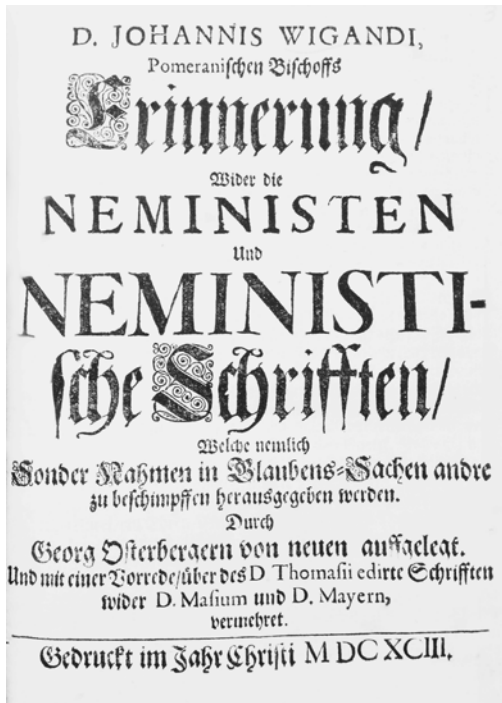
D. JOHANNIS WIGANDI, Pomeranischen Bischoffs Erinnerung/ Wider die NEMINISTEN Und NEMINISTIsche Schrifften/ Welche nemlich Sonder Nahmen in Glaubens-Sachen andre zu beschimpffen herausgegeben werden. Durch Georg Osterbergern von neuen auffgelegt. Und mit einer Vorrede/über des D. Thomasii edirte Schrifften wider D. Masium und D. Mayern, vermehret.

Gedruckt im Jahr Christi M DC XCIII.